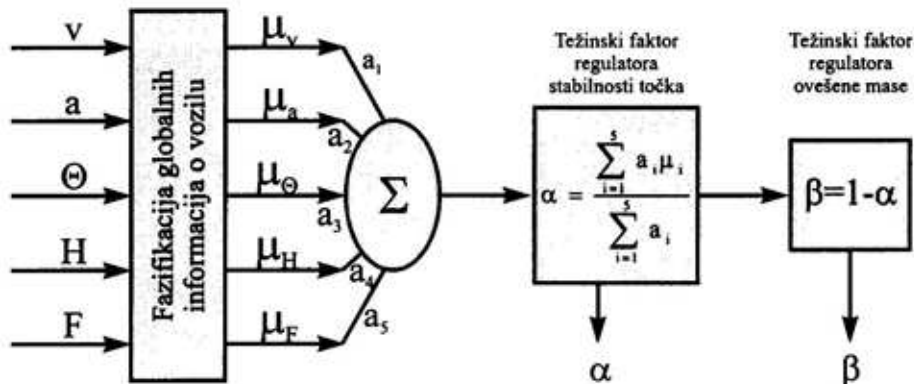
v

a

$\Theta$

H

F

Fazifikacija globalnih informacija o vozilu

$\mu_v$

$\mu_a$

$\mu_\Theta$

$\mu_H$

$\mu_F$

$a_1$

$a_2$

$a_3$

$a_4$

$a_5$

$\Sigma$

Težinski faktor regulatora stabilnosti točka

$\alpha = \frac{\sum_{i=1}^{5} a_i \mu_i}{\sum_{i=1}^{5} a_i}$

$\alpha$

Težinski faktor regulatora ovešene mase

$\beta = 1 - \alpha$

$\beta$